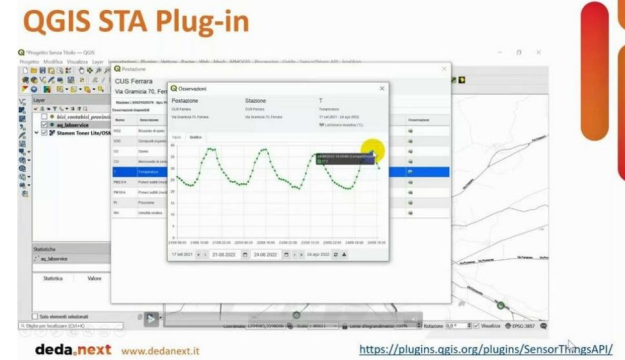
QGIS STA Plug-in

*Progetto Senza Titolo — QGIS

Progetto Modifica Visualizza Layer

Layer

Postazione

CUS Ferrara

Via Gramicia 70, Ferr

Osservazioni

Postazione

Stazione

T

CUS Ferrara

CUS Ferrara

Temperatura

Valori

Grafico

Statistiche

Valore

deda.next www.dedanext.it

https://plugins.qgis.org/plugins/SensorThingsAPI/